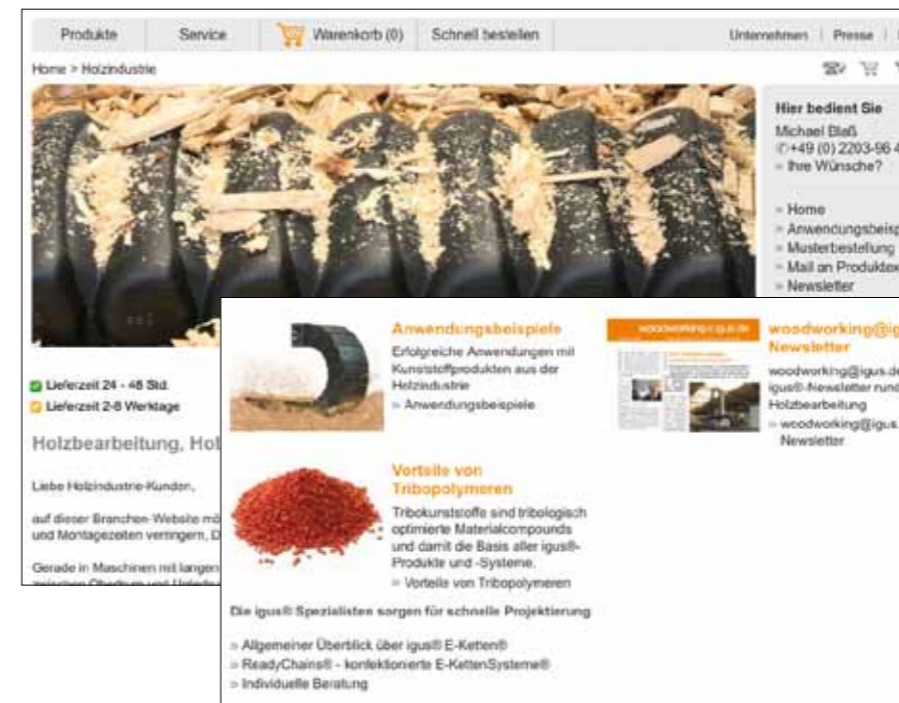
Produkte | Service | Warenkorb (0) | Schnell bestellen | Unternehmen | Presse |

Home > Holzindustrie

Hier bedient Sie
Michael Blaß
✆+49 (0) 2203-96 4
» Ihre Wünsche?

» Home
» Anwendungsbeisp
» Musterbestellung
» Mail an Produktex
» Newsletter

Lieferzeit 24 - 48 Std.
Lieferzeit 2-8 Werktage

Holzbearbeitung, Holz

Liebe Holzindustrie-Kunden,

auf dieser Branchen-Website mö
und Montagezeiten verringern, D

Gerade in Maschinen mit langen
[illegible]

Anwendungsbeispiele
Erfolgreiche Anwendungen mit Kunststoffprodukten aus der Holzindustrie
» Anwendungsbeispiele

woodworking@igus.de

woodworking@igu
Newsletter
woodworking@igus.de
igus®-Newsletter rund
Holzbearbeitung
» woodworking@igus.
Newsletter

Vorteile von Tribopolymeren
Tribokunststoffe sind tribologisch optimierte Materialcompounds und damit die Basis aller igus®-Produkte und -Systeme.
» Vorteile von Tribopolymeren

Die igus® Spezialisten sorgen für schnelle Projektierung

» Allgemeiner Überblick über igus® E-Ketten®
» ReadyChains® - konfektionierte E-KettenSysteme®
» Individuelle Beratung